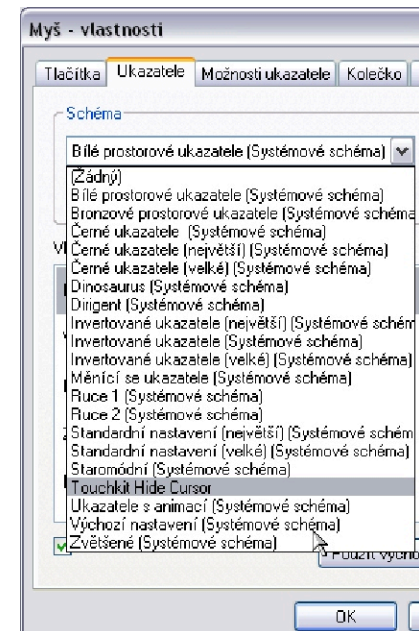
Myš - vlastnosti

Tlačítka | Ukazatele | Možnosti ukazatele | Kolečko

Schéma

Bílé prostorové ukazatele (Systémové schéma)

(Žádný)
Bílé prostorové ukazatele (Systémové schéma)
Bronzové prostorové ukazatele (Systémové schéma
Černé ukazatele (Systémové schéma)
Černé ukazatele (největší) (Systémové schéma)
Černé ukazatele (velké) (Systémové schéma)
Dinosaurus (Systémové schéma)
Dirigent (Systémové schéma)
Invertované ukazatele (největší) (Systémové schém
Invertované ukazatele (Systémové schéma)
Invertované ukazatele (velké) (Systémové schéma)
Měnící se ukazatele (Systémové schéma)
Ruce 1 (Systémové schéma)
Ruce 2 (Systémové schéma)
Standardní nastavení (největší) (Systémové schém
Standardní nastavení (velké) (Systémové schéma)
Staromódní (Systémové schéma)
Touchkit Hide Cursor
Ukazatele s animací (Systémové schéma)
Výchozí nastavení (Systémové schéma)
Zvětšené (Systémové schéma)

Použít výcho

OK